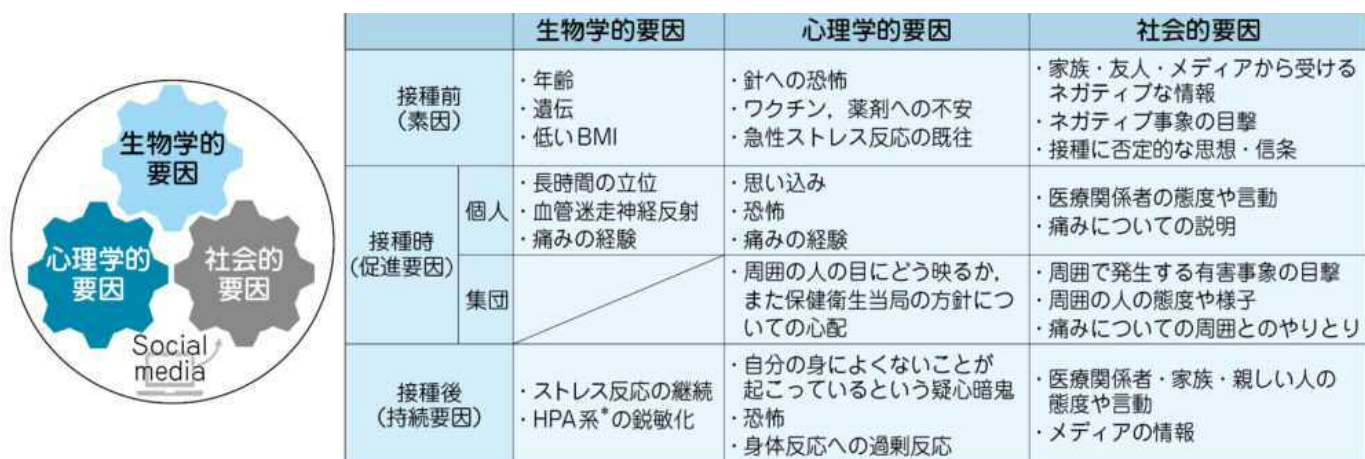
生物学的要因

心理学的要因

社会的要因

Social media

| | | 生物学的要因 | 心理学的要因 | 社会的要因 |
|---|---|---|---|---|
| 接種前（素因） | | ・年齢<br>・遺伝<br>・低いBMI | ・針への恐怖<br>・ワクチン，薬剤への不安<br>・急性ストレス反応の既往 | ・家族・友人・メディアから受けるネガティブな情報<br>・ネガティブ事象の目撃<br>・接種に否定的な思想・信条 |
| 接種時（促進要因） | 個人 | ・長時間の立位<br>・血管迷走神経反射<br>・痛みの経験 | ・思い込み<br>・恐怖<br>・痛みの経験 | ・医療関係者の態度や言動<br>・痛みについての説明 |
| | 集団 | | ・周囲の人の目にどう映るか，また保健衛生当局の方針についての心配 | ・周囲で発生する有害事象の目撃<br>・周囲の人の態度や様子<br>・痛みについての周囲とのやりとり |
| 接種後（持続要因） | | ・ストレス反応の継続<br>・HPA系*の鋭敏化 | ・自分の身によくないことが起こっているという疑心暗鬼<br>・恐怖<br>・身体反応への過剰反応 | ・医療関係者・家族・親しい人の態度や言動<br>・メディアの情報 |